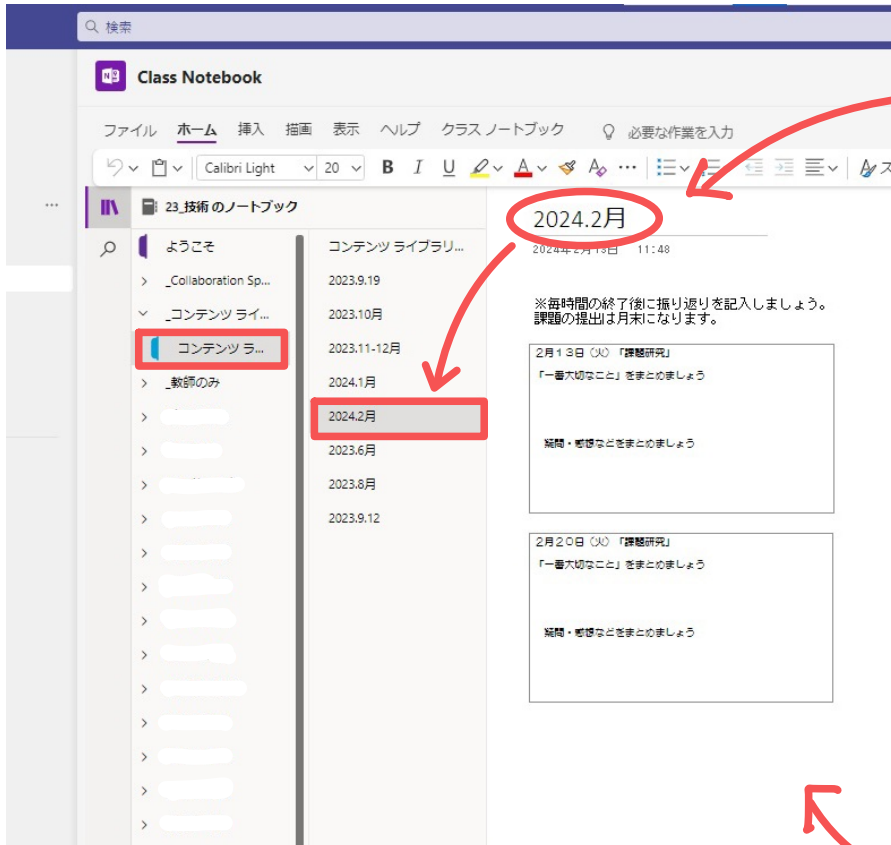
検索

Class Notebook

ファイル ホーム 挿入 描画 表示 ヘルプ クラス ノートブック 必要な作業を入力

Calibri Light 20 B I U A

23_技術 のノートブック

ようこそ
_Collaboration Sp...
_コンテンツ ライ...
コンテンツ ラ...
_教師のみ

コンテンツ ライブラリ...
2023.9.19
2023.10月
2023.11-12月
2024.1月
2024.2月
2023.6月
2023.8月
2023.9.12

2024.2月
2024年2月13日 11:48

※毎時間の終了後に振り返りを記入しましょう。
課題の提出は月末になります。

2月13日（火）「課題研究」
「一番大切なこと」をまとめましょう
疑問・感想などをまとめましょう

2月20日（火）「課題研究」
「一番大切なこと」をまとめましょう
疑問・感想などをまとめましょう